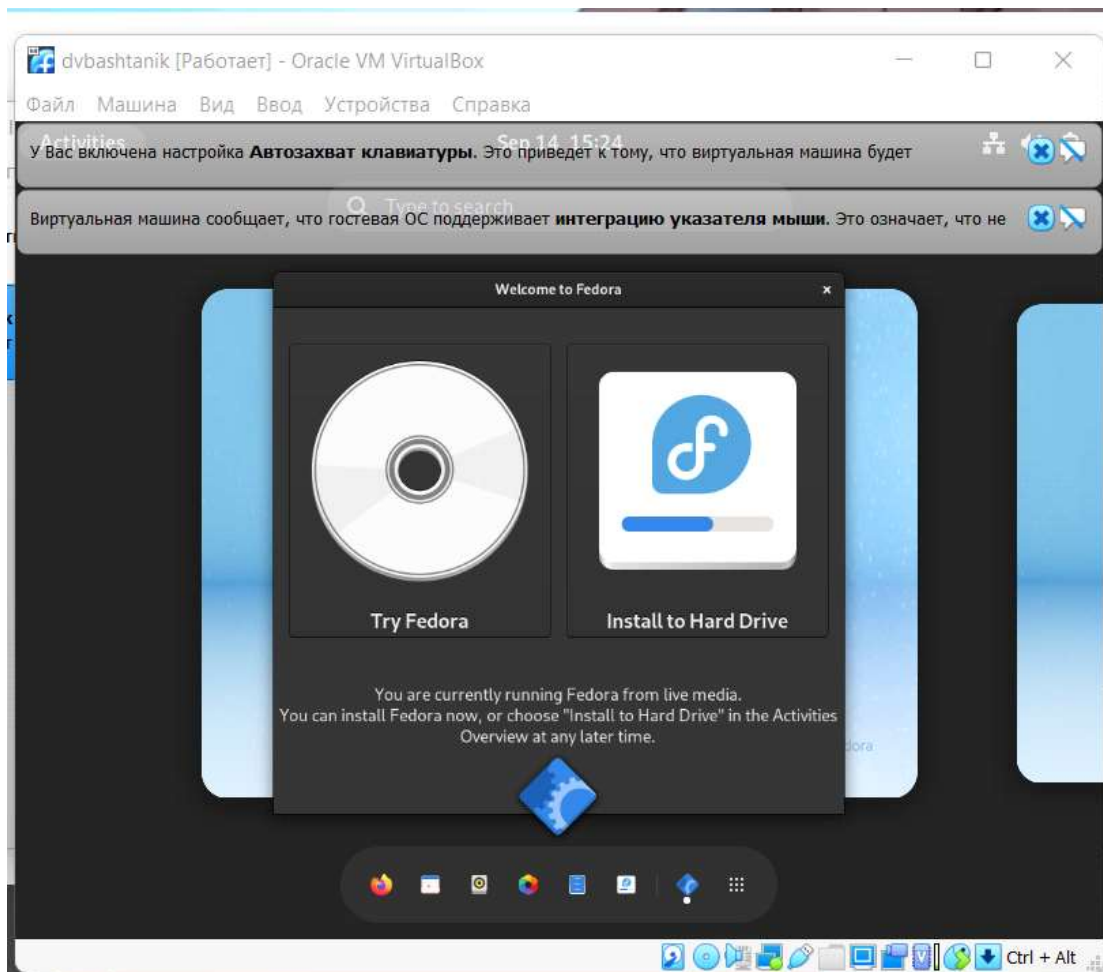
dvbashtanik [Работает] - Oracle VM VirtualBox

Файл Машина Вид Ввод Устройства Справка

Activities

Sep 14 15:24

У Вас включена настройка **Автозахват клавиатуры**. Это приведет к тому, что виртуальная машина будет

Type to search

Виртуальная машина сообщает, что гостевая ОС поддерживает **интеграцию указателя мыши**. Это означает, что не

Welcome to Fedora

Try Fedora

Install to Hard Drive

You are currently running Fedora from live media.
You can install Fedora now, or choose "Install to Hard Drive" in the Activities Overview at any later time.

Ctrl + Alt